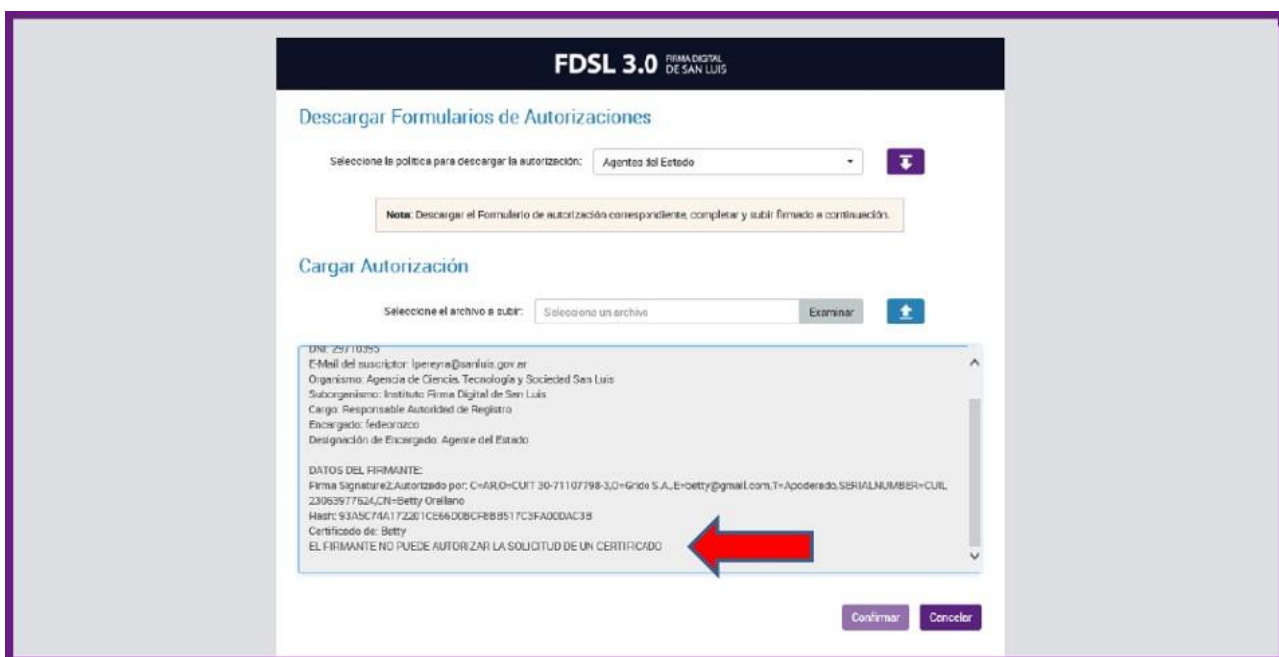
FDSL 3.0 FIRMA DIGITAL DE SAN LUIS

Descargar Formularios de Autorizaciones

Seleccione la política para descargar la autorización: Agentes del Estado

Nota: Descargar el Formulario de autorización correspondiente, completar y subir firmado a continuación.

Cargar Autorización

Seleccione el archivo a subir: Seleccione un archivo Examinar

DNI: 29710395
E-Mail del suscriptor: lpereyra@sanluis.gov.ar
Organismo: Agencia de Ciencia, Tecnología y Sociedad San Luis
Suborganismo: Instituto Firma Digital de San Luis
Cargo: Responsable Autoridad de Registro
Encargado: fedeorozco
Designación de Encargado: Agente del Estado

DATOS DEL FIRMANTE:
Firma Signature2;Autorizado por: C=AR,O=CUIT 30-71107798-3,O=Grido S.A.,E=betty@gmail.com,T=Apoderado,SERIALNUMBER=CUIL 23063977624,CN=Betty Orellano
Hash: 93A5C74A172201CE6600BCF8B8517C3FA00DAC38
Certificado de: Betty
EL FIRMANTE NO PUEDE AUTORIZAR LA SOLICITUD DE UN CERTIFICADO

Confirmar Cancelar